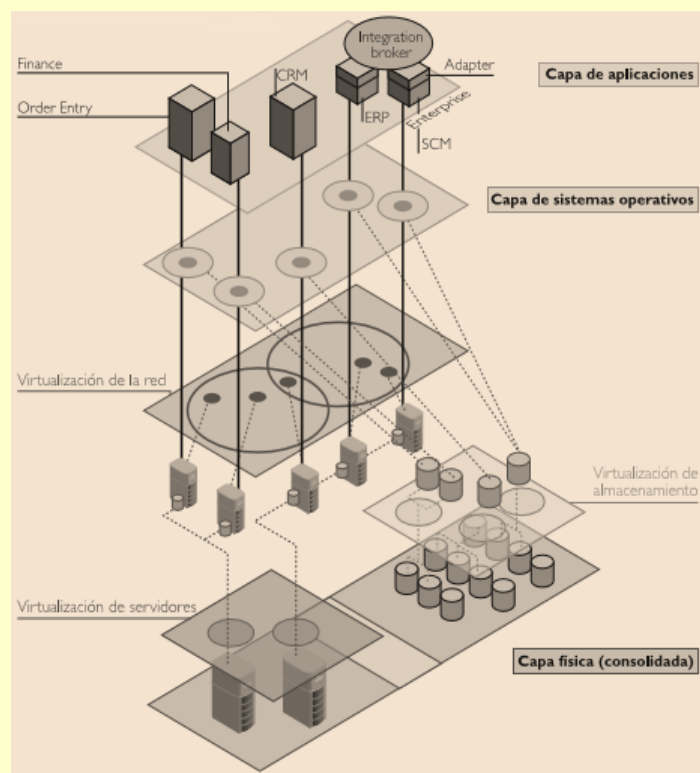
Integration broker

Finance

Adapter

Capa de aplicaciones

CRM

Order Entry

ERP

Enterprise

SCM

Capa de sistemas operativos

Virtualización de la red

Virtualización de almacenamiento

Virtualización de servidores

Capa física (consolidada)